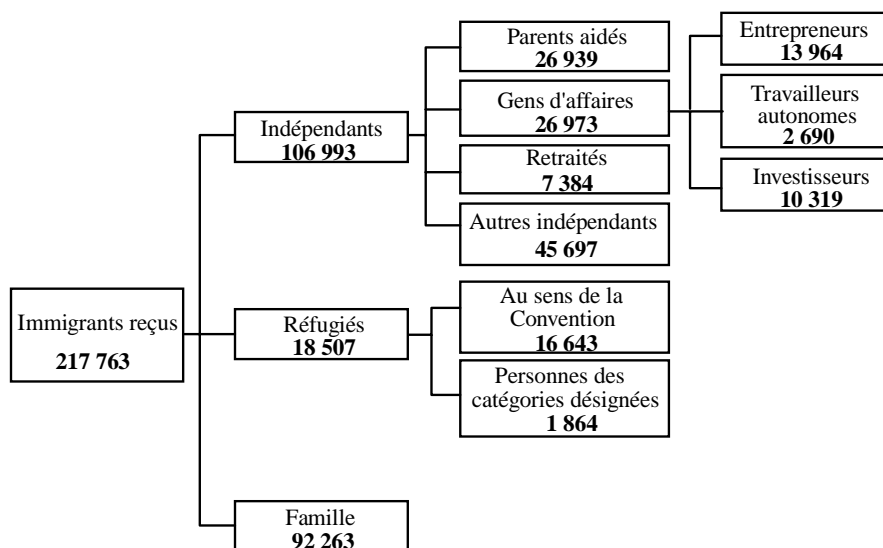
Immigrants reçus
217 763

Indépendants
106 993

Parents aidés
26 939

Gens d'affaires
26 973

Entrepreneurs
13 964

Travailleurs autonomes
2 690

Investisseurs
10 319

Retraités
7 384

Autres indépendants
45 697

Réfugiés
18 507

Au sens de la Convention
16 643

Personnes des catégories désignées
1 864

Famille
92 263